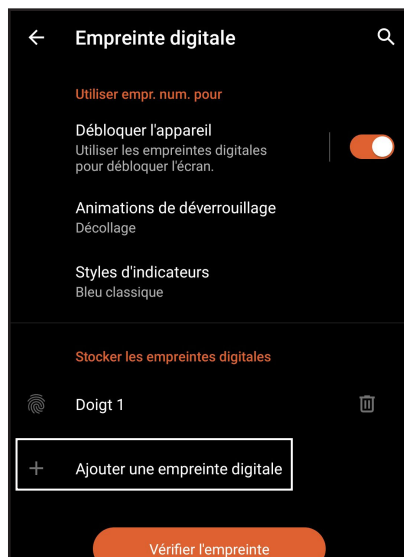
Empreinte digitale

Utiliser empr. num. pour

Débloquer l'appareil
Utiliser les empreintes digitales pour débloquer l'écran.

Animations de déverrouillage
Décollage

Styles d'indicateurs
Bleu classique

Stocker les empreintes digitales

Doigt 1

+ Ajouter une empreinte digitale

Vérifier l'empreinte